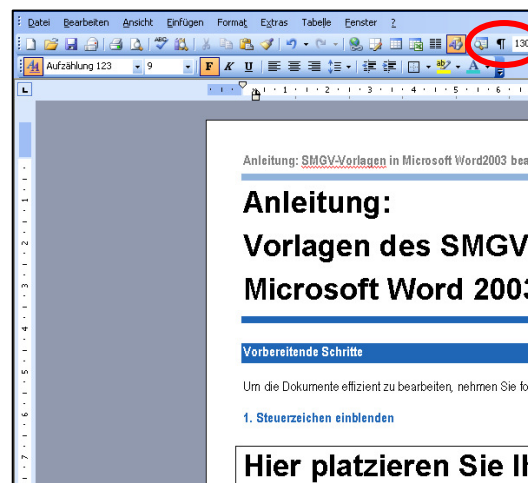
Datei Bearbeiten Ansicht Einfügen Format Extras Tabelle Fenster ?

¶ 130

Aufzählung 123 9 F K U

Anleitung: SMGV-Vorlagen in Microsoft Word2003 bea

Anleitung:

Vorlagen des SMGV

Microsoft Word 2003

Vorbereitende Schritte

Um die Dokumente effizient zu bearbeiten, nehmen Sie fo

1. Steuerzeichen einblenden

Hier platzieren Sie Ih